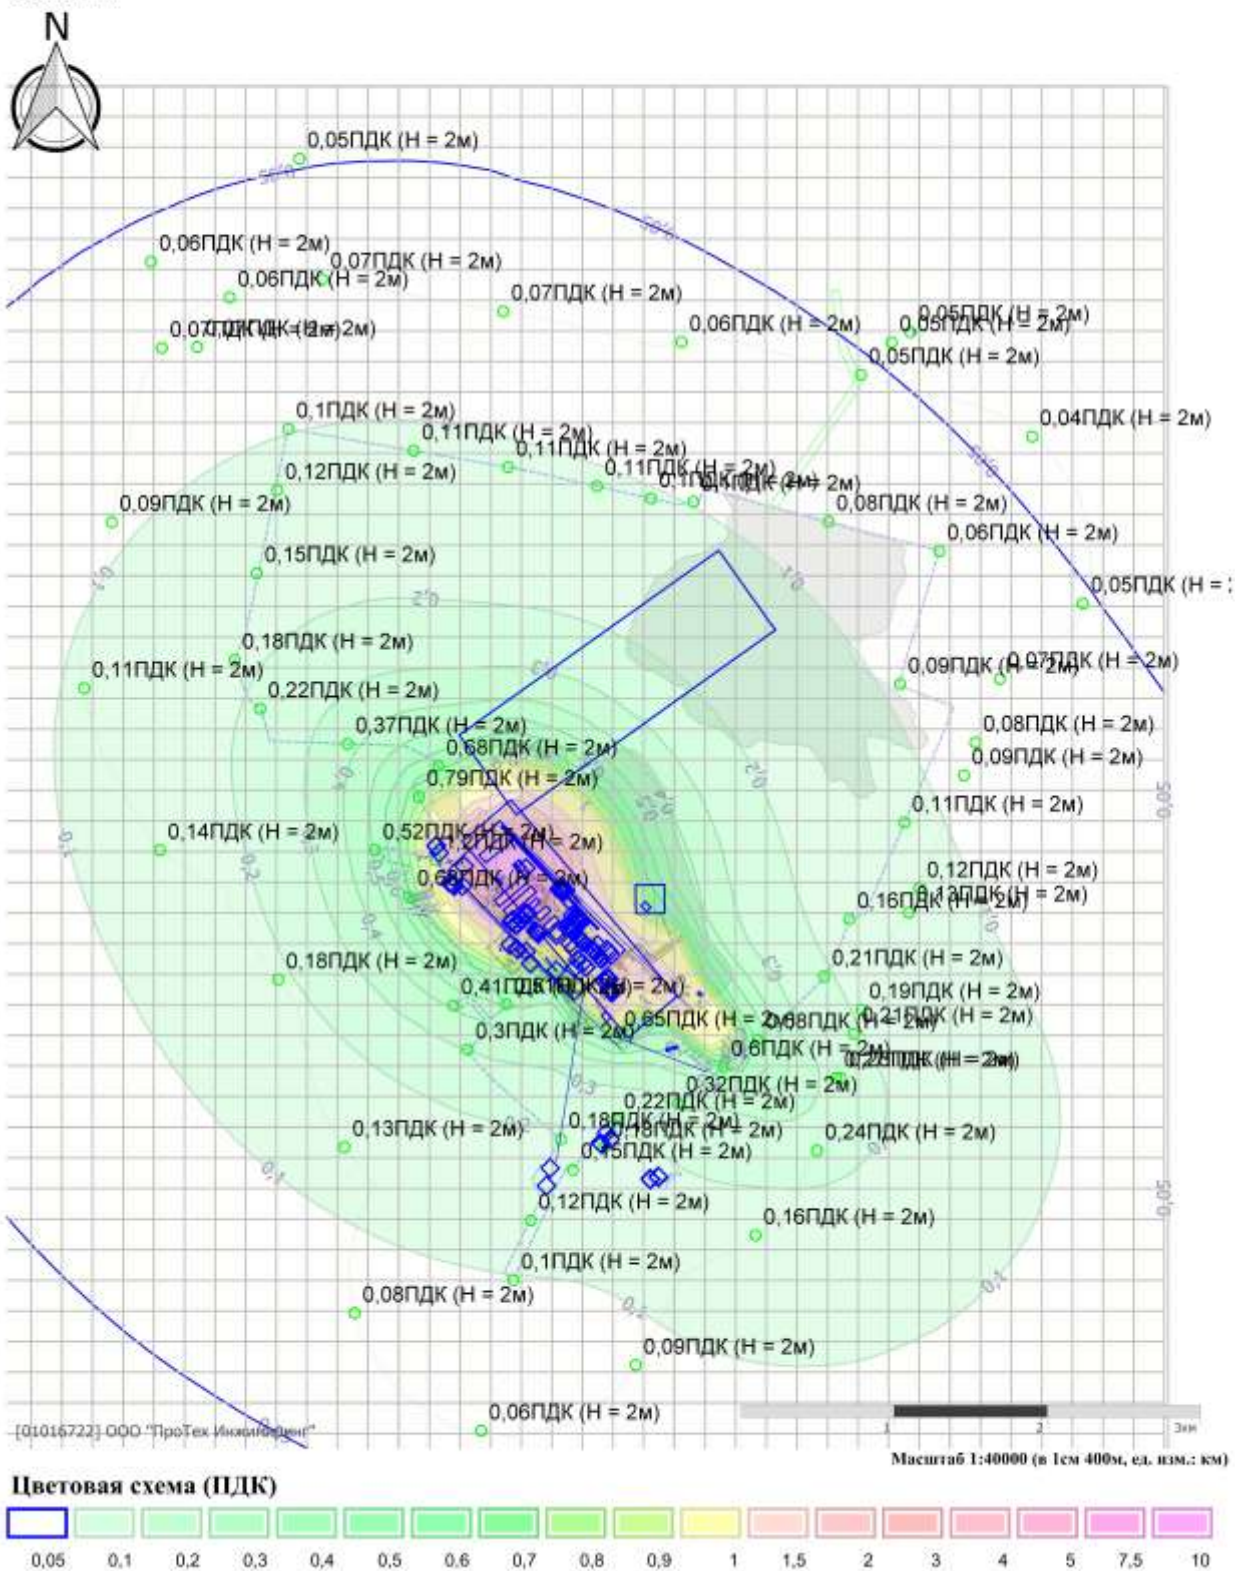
N

0,05ПДК (Н = 2м)
500
500
0,06ПДК (Н = 2м)
0,07ПДК (Н = 2м)
0,06ПДК (Н = 2м)
0,07ПДК (Н = 2м)
0,07ПДК (Н = 2м)
0,07ПДК (Н = 2м)
0,06ПДК (Н = 2м)
0,05ПДК (Н = 2м)
0,05ПДК (Н = 2м)
0,05ПДК (Н = 2м)
0,1ПДК (Н = 2м)
0,04ПДК (Н = 2м)
0,11ПДК (Н = 2м)
0,11ПДК (Н = 2м)
0,12ПДК (Н = 2м)
0,11ПДК (Н = 2м)
0,1ПДК (Н = 2м)
500
0,09ПДК (Н = 2м)
0,08ПДК (Н = 2м)
0,06ПДК (Н = 2м)
0,15ПДК (Н = 2м)
0,1
0,1
0,05ПДК (Н = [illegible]
0,2
0,18ПДК (Н = 2м)
0,11ПДК (Н = 2м)
0,3
0,09ПДК (Н = 2м)
0,07ПДК (Н = 2м)
0,22ПДК (Н = 2м)
0,37ПДК (Н = 2м)
0,08ПДК (Н = 2м)
0,68ПДК (Н = 2м)
0,09ПДК (Н = 2м)
0,79ПДК (Н = 2м)
0,2
0,4
0,11ПДК (Н = 2м)
0,05
0,1
0,14ПДК (Н = 2м)
0,52ПДК (Н = 2м)
1,27ПДК (Н = 2м)
0,2
0,12ПДК (Н = 2м)
0,68ПДК (Н = 2м)
0,13ПДК (Н = 2м)
0,16ПДК (Н = 2м)
0,4
0,3
0,18ПДК (Н = 2м)
0,21ПДК (Н = 2м)
0,41ПДК (Н = 2м)
0,19ПДК (Н = 2м)
0,65ПДК (Н = 2м)
0,68ПДК (Н = 2м)
0,21ПДК (Н = 2м)
0,3ПДК (Н = 2м)
0,6ПДК (Н = 2м)
0,23ПДК (Н = 2м)
0,32ПДК (Н = 2м)
0,3
0,22ПДК (Н = 2м)
0,13ПДК (Н = 2м)
0,18ПДК (Н = 2м)
0,18ПДК (Н = 2м)
0,24ПДК (Н = 2м)
0,15ПДК (Н = 2м)
0,1
0,05
0,12ПДК (Н = 2м)
0,16ПДК (Н = 2м)
0,1
0,1ПДК (Н = 2м)
0,08ПДК (Н = 2м)
0,1
0,09ПДК (Н = 2м)
0,06ПДК (Н = 2м)
[01016722] ООО "ПроТек Инжиниринг"
1 2 3км
Масштаб 1:40000 (в 1см 400м, ед. изм.: км)

Цветовая схема (ПДК)
0,05 0,1 0,2 0,3 0,4 0,5 0,6 0,7 0,8 0,9 1 1,5 2 3 4 5 7,5 10